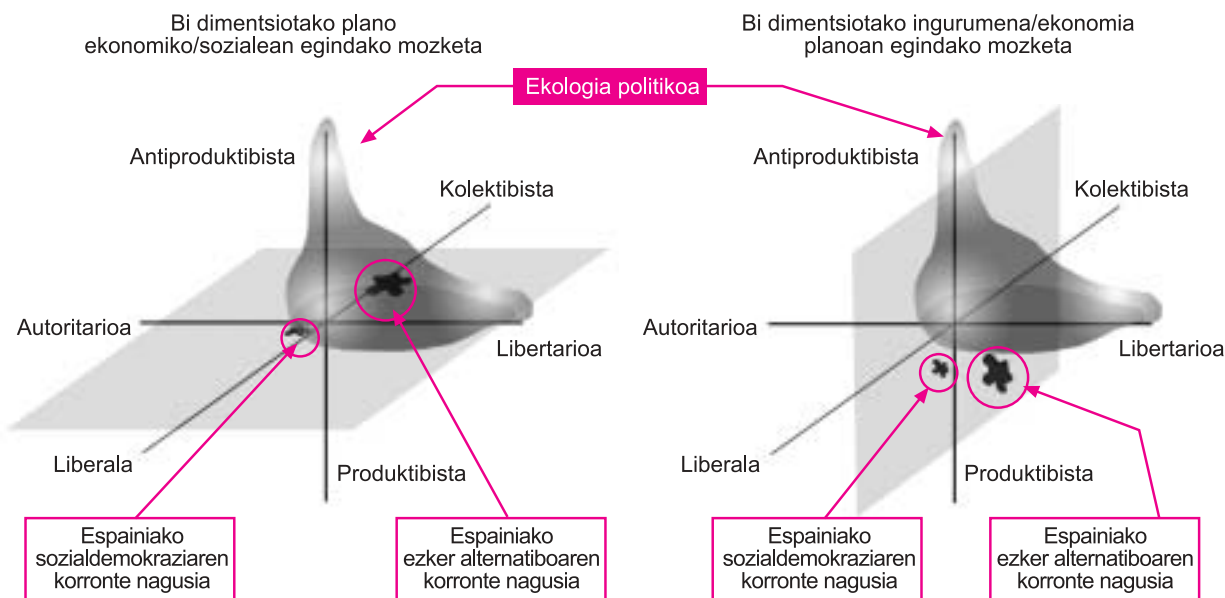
Bi dimentsiotako plano ekonomiko/sozialean egindako mozketa

Bi dimentsiotako ingurumena/ekonomia planoan egindako mozketa

Ekologia politikoa

Antiproduktibista

Kolektibista

Autoritarioa

Libertarioa

Liberala

Produktibista

Espainiako sozialdemokraziaren korronte nagusia

Espainiako ezker alternatiboaren korronte nagusia

Antiproduktibista

Kolektibista

Autoritarioa

Libertarioa

Liberala

Produktibista

Espainiako sozialdemokraziaren korronte nagusia

Espainiako ezker alternatiboaren korronte nagusia